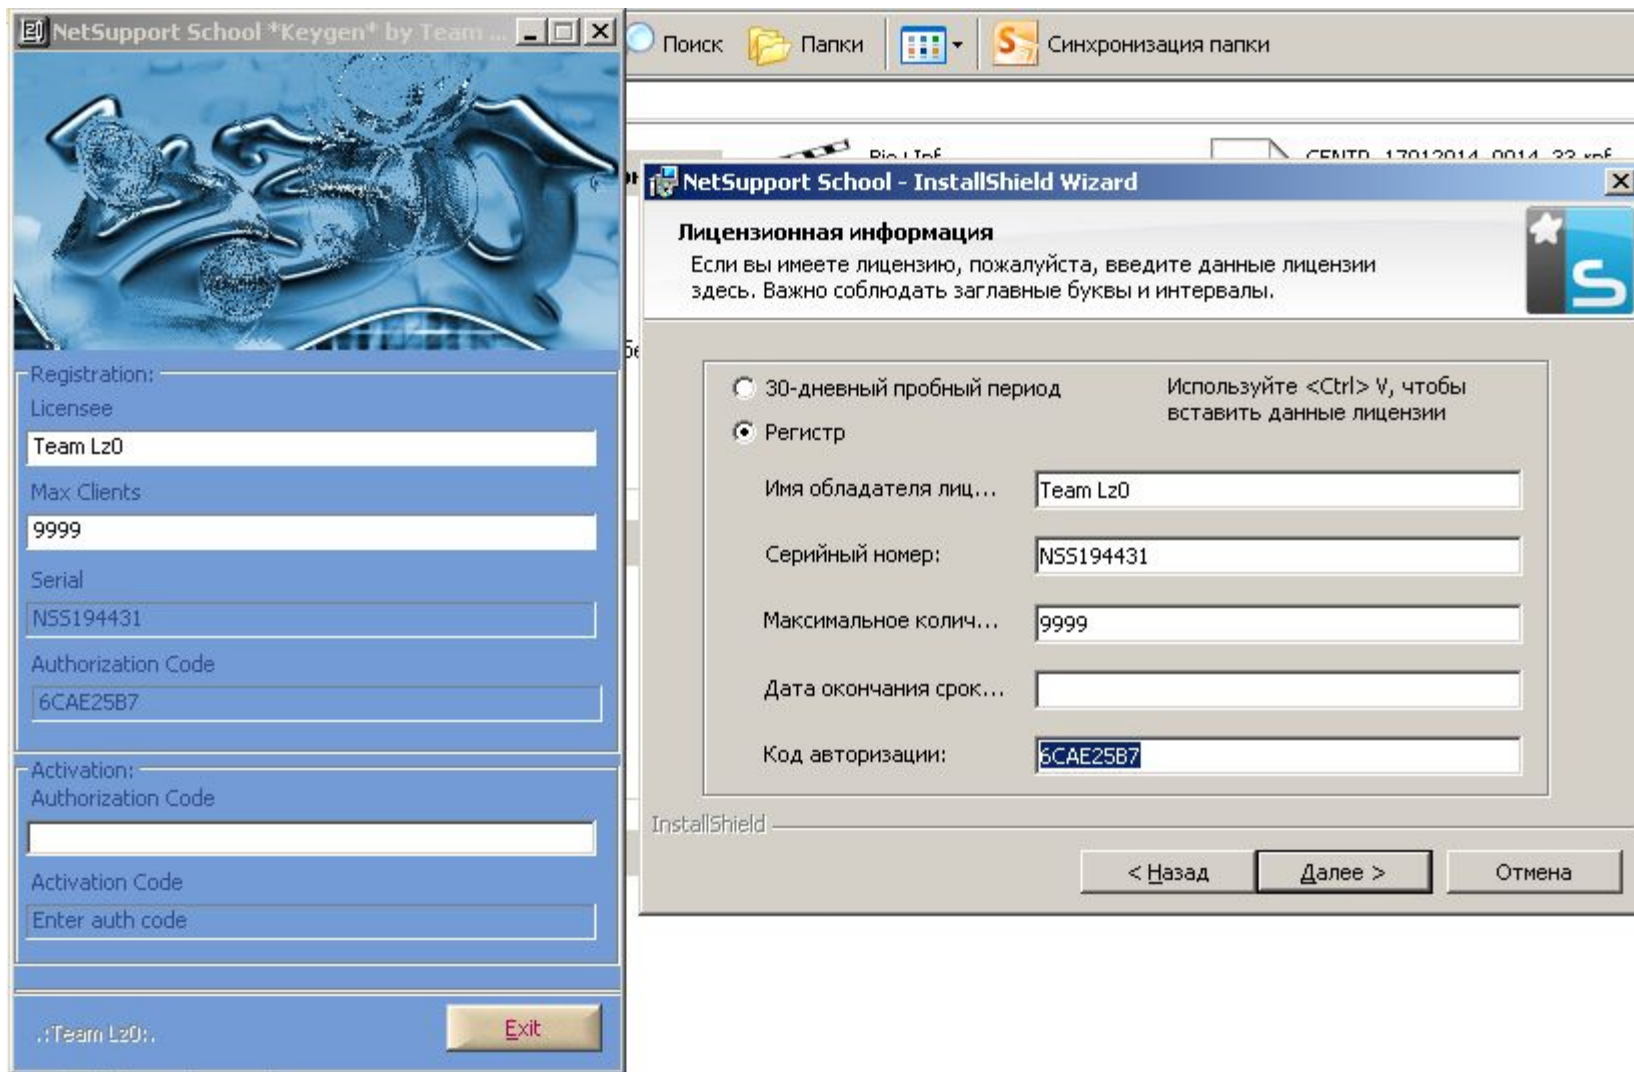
NetSupport School *Keygen* by Team ...

Registration:
Licensee
Team Lz0
Max Clients
9999
Serial
NSS194431
Authorization Code
6CAE25B7

Activation:
Authorization Code

Activation Code
Enter auth code

.:Team Lz0:.
Exit

Поиск Папки Синхронизация папки

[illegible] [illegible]

NetSupport School - InstallShield Wizard

Лицензионная информация
Если вы имеете лицензию, пожалуйста, введите данные лицензии здесь. Важно соблюдать заглавные буквы и интервалы.

30-дневный пробный период
Регистр
Используйте <Ctrl> V, чтобы вставить данные лицензии

Имя обладателя лиц... Team Lz0
Серийный номер: NSS194431
Максимальное колич... 9999
Дата окончания срок...
Код авторизации: 6CAE25B7

InstallShield
< Назад Далее > Отмена